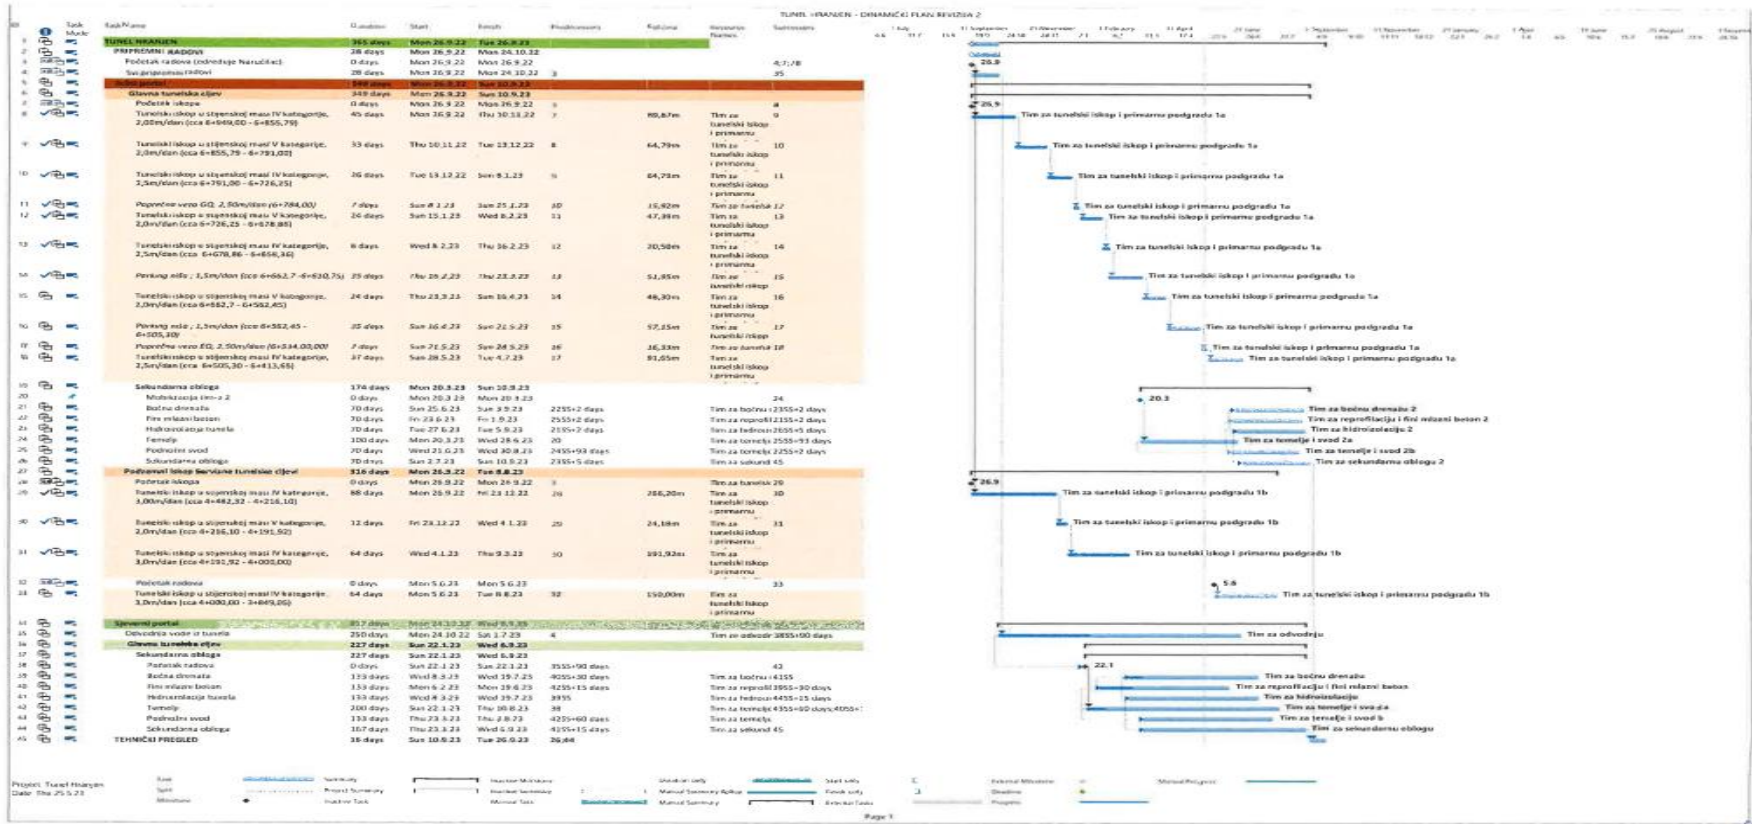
TUNEL HRANJEN - DINAMIČKI PLAN REVIZIJA 2

| ID | Task Name | Duration | Start | Finish | Predecessors | Količina | Resource Names |
|---|---|---|---|---|---|---|---|
| 1 | TUNEL HRANJEN | 365 days | Mon 26.9.22 | Tue 26.9.23 | | | |
| 2 | PRIPREMNI RADOVI | 28 days | Mon 26.9.22 | Mon 24.10.22 | | | |
| 3 | Početak radova (određuje Naručitelj) | 0 days | Mon 26.9.22 | Mon 26.9.22 | | | |
| 4 | Svi pripremni radovi | 28 days | Mon 26.9.22 | Mon 24.10.22 | 3 | | |
| 5 | Južni portal | 349 days | Mon 26.9.22 | Sun 10.9.23 | | | |
| 6 | Glavna tunelska cijev | 349 days | Mon 26.9.22 | Sun 10.9.23 | | | |
| 7 | Početak iskopa | 0 days | Mon 26.9.22 | Mon 26.9.22 | 5 | | |
| 8 | Tunelski iskop u stijenskoj masi IV kategorije, 2,00m/dan (cca 6+949,00 - 6+855,79) | 45 days | Mon 26.9.22 | Thu 10.11.22 | 7 | 93,67m | Tim za tunelski iskop i primarnu |
| 9 | Tunelski iskop u stijenskoj masi V kategorije, 2,0m/dan (cca 6+855,79 - 6+791,00) | 33 days | Thu 10.11.22 | Tue 13.12.22 | 8 | 64,79m | Tim za tunelski iskop i primarnu |
| 10 | Tunelski iskop u stijenskoj masi IV kategorije, 2,5m/dan (cca 6+791,00 - 6+726,25) | 26 days | Tue 13.12.22 | Sun 8.1.23 | 9 | 64,75m | Tim za tunelski iskop i primarnu |
| 11 | Poprečna veza EQ, 2,50m/dan (6+784,00) | 7 days | Sun 8.1.23 | Sun 15.1.23 | 10 | 15,92m | Tim za tunelski |
| 12 | Tunelski iskop u stijenskoj masi V kategorije, 2,0m/dan (cca 6+726,25 - 6+678,86) | 24 days | Sun 15.1.23 | Wed 8.2.23 | 11 | 47,39m | Tim za tunelski iskop i primarnu |
| 13 | Tunelski iskop u stijenskoj masi IV kategorije, 2,5m/dan (cca 6+678,86 - 6+658,36) | 8 days | Wed 8.2.23 | Thu 16.2.23 | 12 | 20,50m | Tim za tunelski iskop i primarnu |
| 14 | Parking niša, 1,5m/dan (cca 6+662,7 - 6+610,75) | 35 days | Thu 16.2.23 | Thu 23.3.23 | 13 | 51,85m | Tim za tunelski iskop |
| 15 | Tunelski iskop u stijenskoj masi IV kategorije, 2,5m/dan (cca 6+662,7 - 6+552,45) | 24 days | Thu 23.3.23 | Sun 16.4.23 | 14 | 46,30m | Tim za tunelski iskop i primarnu |
| 16 | Parking niša, 1,5m/dan (cca 6+552,45 - 6+505,30) | 35 days | Sun 16.4.23 | Sun 21.5.23 | 15 | 57,15m | Tim za tunelski iskop |
| 17 | Poprečna veza EQ, 2,50m/dan (6+534,00,00) | 7 days | Sun 21.5.23 | Sun 28.5.23 | 16 | 16,33m | Tim za tunelski |
| 18 | Tunelski iskop u stijenskoj masi IV kategorije, 2,5m/dan (cca 6+505,30 - 6+413,65) | 37 days | Sun 28.5.23 | Tue 4.7.23 | 17 | 91,65m | Tim za tunelski iskop i primarnu |
| 19 | Sekundarna obloga | 174 days | Mon 20.3.23 | Sun 10.9.23 | | | |
| 20 | Mobilizacija tim-a 2 | 0 days | Mon 20.3.23 | Mon 20.3.23 | | | |
| 21 | Bočna drenaža | 70 days | Sun 25.6.23 | Sun 3.9.23 | 22SS+2 days | | Tim za bočnu i 23SS+2 days |
| 22 | Fini mlazni beton | 70 days | Fri 23.6.23 | Fri 1.9.23 | 25SS+2 days | | Tim za reprofil 21SS+2 days |
| 23 | Hidroizolacija tunela | 70 days | Tue 27.6.23 | Tue 5.9.23 | 21SS+2 days | | Tim za hidroizi 26SS+5 days |
| 24 | Temelji | 100 days | Mon 20.3.23 | Wed 28.6.23 | 20 | | Tim za temelje 25SS+93 days |
| 25 | Podnožni svod | 70 days | Wed 21.6.23 | Wed 30.8.23 | 24SS+93 days | | Tim za temelje 22SS+2 days |
| 26 | Sekundarna obloga | 70 days | Sun 2.7.23 | Sun 10.9.23 | 23SS+5 days | | Tim za sekund 45 |
| 27 | Podzemni iskop Servisne tunelske cijevi | 316 days | Mon 26.9.22 | Tue 8.8.23 | | | |
| 28 | Početak iskopa | 0 days | Mon 26.9.22 | Mon 26.9.22 | | | Tim za tunelsk 29 |
| 29 | Tunelski iskop u stijenskoj masi IV kategorije, 3,00m/dan (cca 4+482,32 - 4+216,10) | 88 days | Mon 26.9.22 | Fri 23.12.22 | 28 | 266,20m | Tim za tunelski iskop i primarnu |
| 30 | Tunelski iskop u stijenskoj masi V kategorije, 2,0m/dan (cca 4+216,10 - 4+191,92) | 12 days | Fri 23.12.22 | Wed 4.1.23 | 29 | 24,18m | Tim za tunelski iskop i primarnu |
| 31 | Tunelski iskop u stijenskoj masi IV kategorije, 3,0m/dan (cca 4+191,92 - 4+000,00) | 64 days | Wed 4.1.23 | Thu 9.3.23 | 30 | 191,92m | Tim za tunelski iskop i primarnu |
| 32 | Početak radova | 0 days | Mon 5.6.23 | Mon 5.6.23 | | | |
| 33 | Tunelski iskop u stijenskoj masi IV kategorije, 3,0m/dan (cca 4+000,00 - 3+849,05) | 64 days | Mon 5.6.23 | Tue 8.8.23 | 32 | 150,00m | Tim za tunelski iskop i primarnu |
| 34 | Sjeverni portal | 317 days | Mon 24.10.22 | Wed 6.9.23 | | | |
| 35 | Odvodnja vode iz tunela | 250 days | Mon 24.10.22 | Sat 1.7.23 | 4 | | Tim za odvodnj 38SS+90 days |
| 36 | Glavna tunelska cijev | 227 days | Sun 22.1.23 | Wed 6.9.23 | | | |
| 37 | Sekundarna obloga | 227 days | Sun 22.1.23 | Wed 6.9.23 | | | |
| 38 | Početak radova | 0 days | Sun 22.1.23 | Sun 22.1.23 | 35SS+90 days | | |
| 39 | Bočna drenaža | 133 days | Wed 8.3.23 | Wed 19.7.23 | 40SS+30 days | | Tim za bočnu i 41SS |
| 40 | Fini mlazni beton | 133 days | Mon 6.2.23 | Mon 19.6.23 | 42SS+15 days | | Tim za reprofil 39SS+30 days |
| 41 | Hidroizolacija tunela | 133 days | Wed 8.3.23 | Wed 19.7.23 | 39SS | | Tim za hidroizi 44SS+15 days |
| 42 | Temelji | 200 days | Sun 22.1.23 | Thu 10.8.23 | 38 | | Tim za temelje 43SS+60 days;40SS+ |
| 43 | Podnožni svod | 133 days | Thu 23.3.23 | Thu 3.8.23 | 42SS+60 days | | Tim za temelje |
| 44 | Sekundarna obloga | 167 days | Thu 23.3.23 | Wed 6.9.23 | 41SS+15 days | | Tim za sekund 45 |
| 45 | TEHNIČKI PREGLED | 16 days | Sun 10.9.23 | Tue 26.9.23 | 26;44 | | |

26.9
26.9
Tim za tunelski iskop i primarnu podgradu 1a
Tim za tunelski iskop i primarnu podgradu 1a
Tim za tunelski iskop i primarnu podgradu 1a
Tim za tunelski iskop i primarnu podgradu 1a
Tim za tunelski iskop i primarnu podgradu 1a
Tim za tunelski iskop i primarnu podgradu 1a
Tim za tunelski iskop i primarnu podgradu 1a
Tim za tunelski iskop i primarnu podgradu 1a
Tim za tunelski iskop i primarnu podgradu 1a
Tim za tunelski iskop i primarnu podgradu 1a
Tim za tunelski iskop i primarnu podgradu 1a
20.3
Tim za bočnu drenažu 2
Tim za reprofilaciju i fini mlazni beton 2
Tim za hidroizolaciju 2
Tim za temelje i svod 2a
Tim za temelje i svod 2b
Tim za sekundarnu oblogu 2
26.9
Tim za tunelski iskop i primarnu podgradu 1b
Tim za tunelski iskop i primarnu podgradu 1b
Tim za tunelski iskop i primarnu podgradu 1b
5.6
Tim za tunelski iskop i primarnu podgradu 1b
Tim za odvodnju
22.1
Tim za bočnu drenažu
Tim za reprofilaciju i fini mlazni beton
Tim za hidroizolaciju
Tim za temelje i svoda
Tim za temelje i svod b
Tim za sekundarnu oblogu

Project: Tunel Hranjen
Date: Thu 25.5.23

Task | Summary | Inactive Milestone | Duration-only | Start-only | External Milestone | Manual Progress
Split | Project Summary | Inactive Summary | Manual Summary Rollup | Finish-only | Deadline
Milestone | Inactive Task | Manual Task | Manual Summary | External Tasks | Progress

Page 1